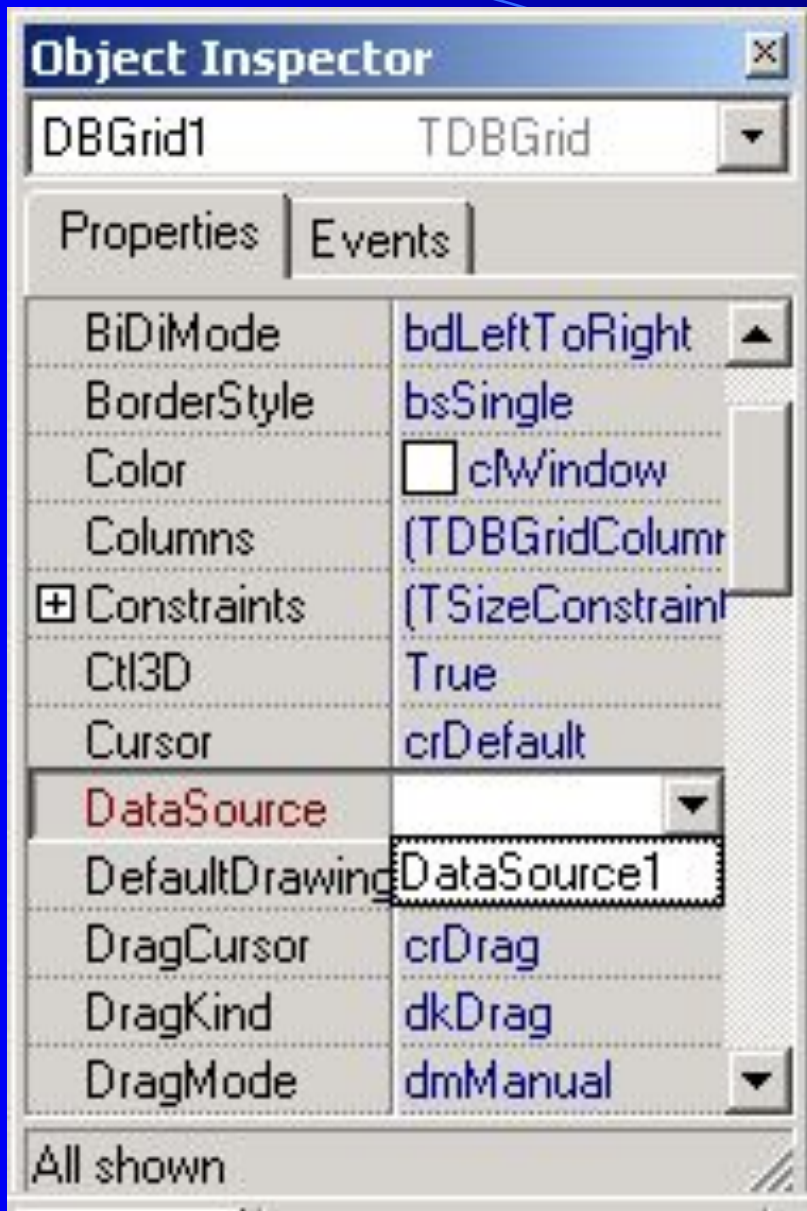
Object Inspector

DBGrid1 TDBGrid

Properties | Events

| BiDiMode | bdLeftToRight |
|---|---|
| BorderStyle | bsSingle |
| Color | clWindow |
| Columns | (TDBGridColumn |
| ⊞ Constraints | (TSizeConstraint |
| Ctl3D | True |
| Cursor | crDefault |
| DataSource | |
| DefaultDrawing | DataSource1 |
| DragCursor | crDrag |
| DragKind | dkDrag |
| DragMode | dmManual |

All shown